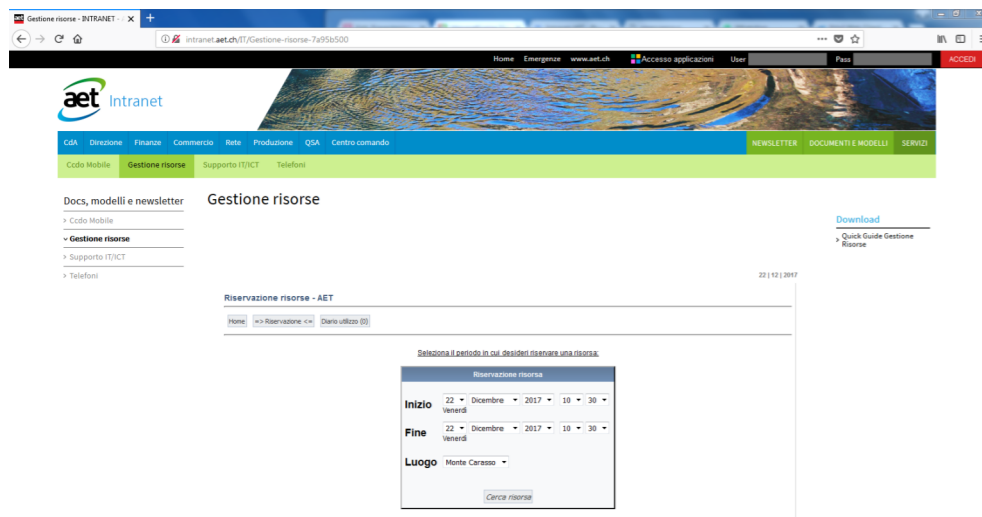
Gestione risorse - INTRANET - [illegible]

intranet.aet.ch/IT/Gestione-risorse-7a95b500

Home Emergenze www.aet.ch Accesso applicazioni User Pass ACCEDI

aet Intranet

CdA Direzione Finanze Commercio Rete Produzione QSA Centro comando NEWSLETTER DOCUMENTI E MODELLI SERVIZI

Ccdo Mobile Gestione risorse Supporto IT/ICT Telefoni

Docs, modelli e newsletter

› Ccdo Mobile
⌄ Gestione risorse
› Supporto IT/ICT
› Telefoni

Gestione risorse

Download

› Quick Guide Gestione Risorse

22 | 12 | 2017

Riservazione risorse - AET

Home => Riservazione <= Diario utilizzo (0)

Seleziona il periodo in cui desideri riservare una risorsa:

Riservazione risorsa

| | |
|---|---|
| Inizio | 22 Venerdì Dicembre 2017 10 30 |
| Fine | 22 Venerdì Dicembre 2017 10 30 |
| Luogo | Monte Carasso |

Cerca risorsa